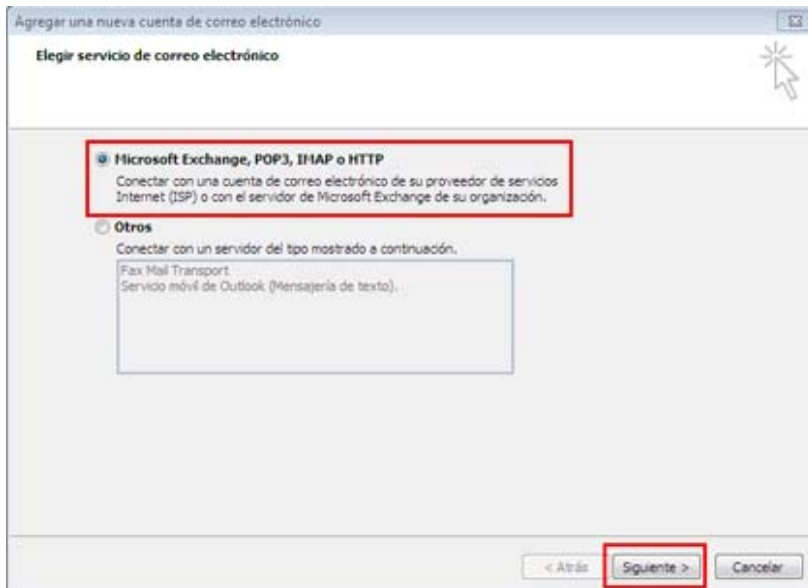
Agregar una nueva cuenta de correo electrónico

Elegir servicio de correo electrónico

Microsoft Exchange, POP3, IMAP o HTTP
Conectar con una cuenta de correo electrónico de su proveedor de servicios Internet (ISP) o con el servidor de Microsoft Exchange de su organización.

Otros
Conectar con un servidor del tipo mostrado a continuación.

Fax Mail Transport
Servicio móvil de Outlook (Mensajería de texto).

< Atrás
Siguiente >
Cancelar